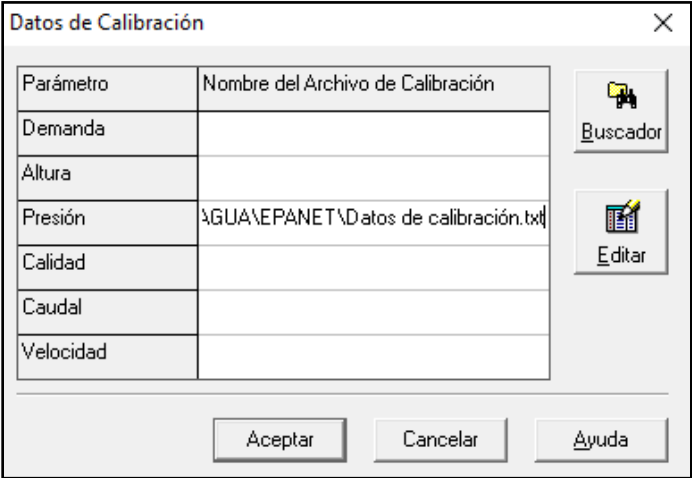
Datos de Calibración

×

| Parámetro | Nombre del Archivo de Calibración |
|---|---|
| Demanda | |
| Altura | |
| Presión | AGUA\EPANET\Datos de calibración.txt |
| Calidad | |
| Caudal | |
| Velocidad | |

Buscador

Editar

Aceptar

Cancelar

Ayuda